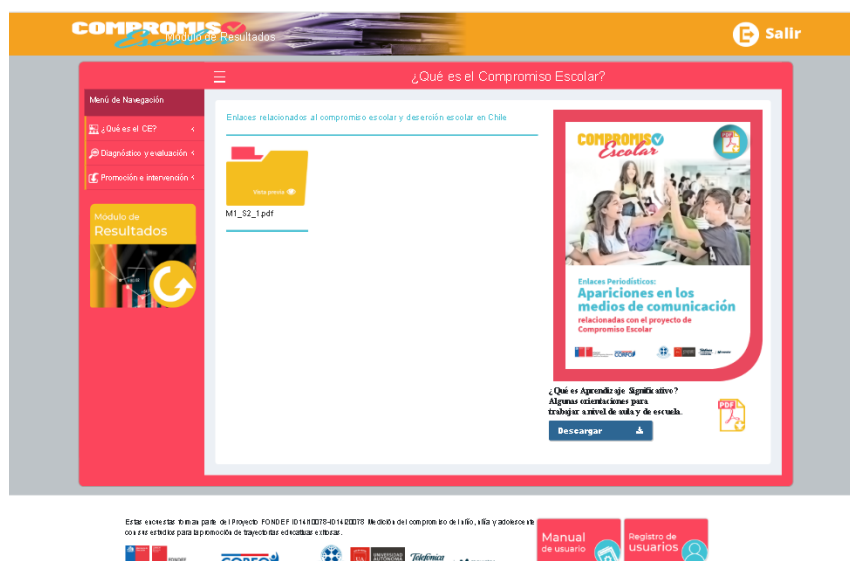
COMPROMISO Escolar Módulo de Resultados

Salir

¿Qué es el Compromiso Escolar?

Menú de Navegación

¿Qué es el CE?

Diagnóstico y evaluación

Promoción e intervención

Módulo de Resultados

Enlaces relacionados al compromiso escolar y deserción escolar en Chile

Vista previa

M1_S2_1.pdf

COMPROMISO Escolar

Enlaces Periodísticos:

Apariciones en los medios de comunicación

relacionadas con el proyecto de Compromiso Escolar

CORFO

¿Qué es Aprendizaje Significativo? Algunas orientaciones para trabajar a nivel de aula y de escuela.

PDF

Descargar

Estas encuestas forman parte del Proyecto FONDEF ID14I10078-ID14I20078 Medición del compromiso del niño, niña y adolescente con sus estudios para la promoción de trayectorias educativas exitosas.

FONDEF

CORFO

UNIVERSIDAD AUTÓNOMA

Telefónica

Manual de usuario

Registro de usuarios